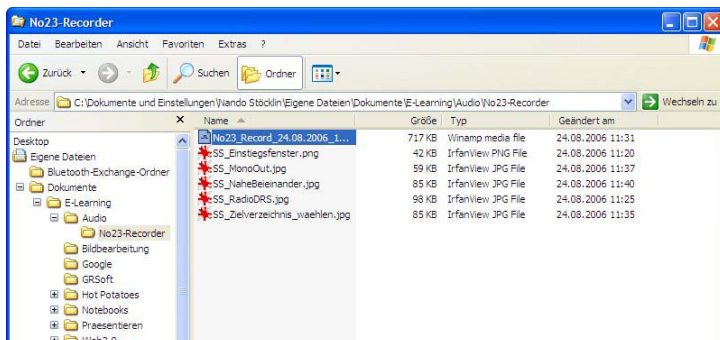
No23-Recorder

Datei Bearbeiten Ansicht Favoriten Extras ?

Zurück Suchen Ordner

Adresse C:\Dokumente und Einstellungen\Nando Stöcklin\Eigene Dateien\Dokumente\E-Learning\Audio\No23-Recorder Wechseln zu

Ordner

Desktop
Eigene Dateien
Bluetooth-Exchange-Ordner
Dokumente
E-Learning
Audio
No23-Recorder
Bildbearbeitung
Google
GRSoft
Hot Potatoes
Notebooks
Praesentieren
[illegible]

| Name | Größe | Typ | Geändert am |
|---|---|---|---|
| No23_Record_24.08.2006_1... | 717 KB | Winamp media file | 24.08.2006 11:31 |
| SS_Einstiegsfenster.png | 42 KB | IrfanView PNG File | 24.08.2006 11:20 |
| SS_MonoOut.jpg | 59 KB | IrfanView JPG File | 24.08.2006 11:37 |
| SS_NaheBeieinander.jpg | 85 KB | IrfanView JPG File | 24.08.2006 11:40 |
| SS_RadioDRS.jpg | 98 KB | IrfanView JPG File | 24.08.2006 11:25 |
| SS_Zielverzeichnis_waehlen.jpg | 85 KB | IrfanView JPG File | 24.08.2006 11:35 |